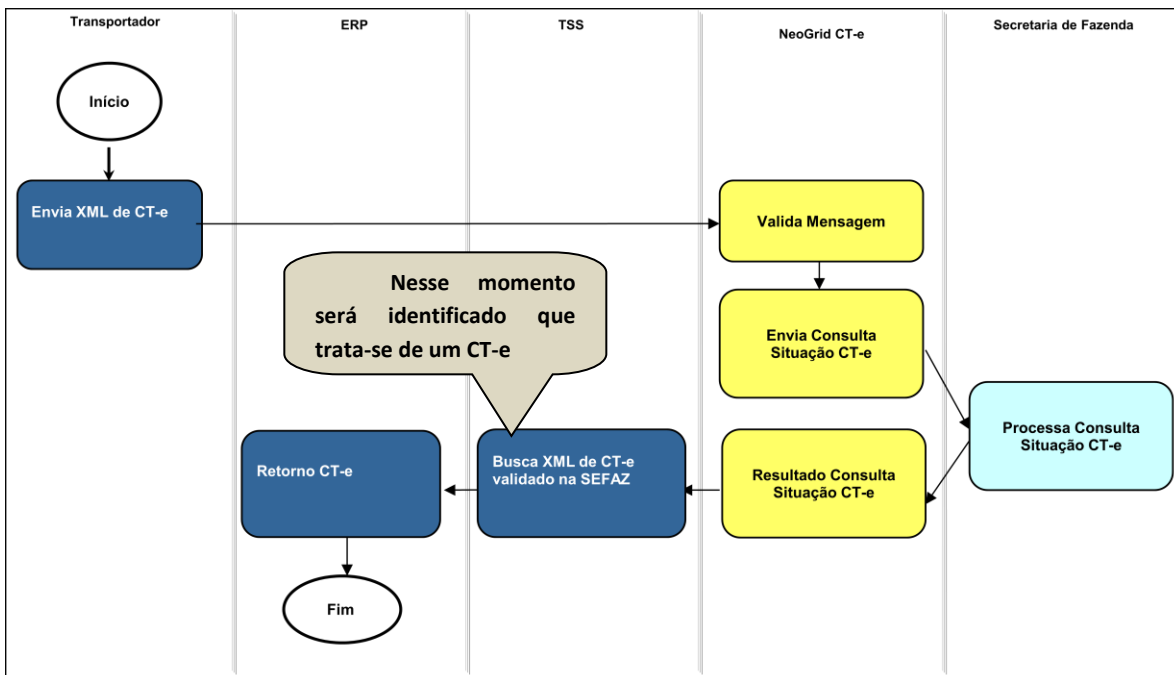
Transportador

ERP

TSS

NeoGrid CT-e

Secretaria de Fazenda

Início

Envia XML de CT-e

Valida Mensagem

Nesse momento será identificado que trata-se de um CT-e

Envia Consulta Situação CT-e

Processa Consulta Situação CT-e

Retorno CT-e

Busca XML de CT-e validado na SEFAZ

Resultado Consulta Situação CT-e

Fim